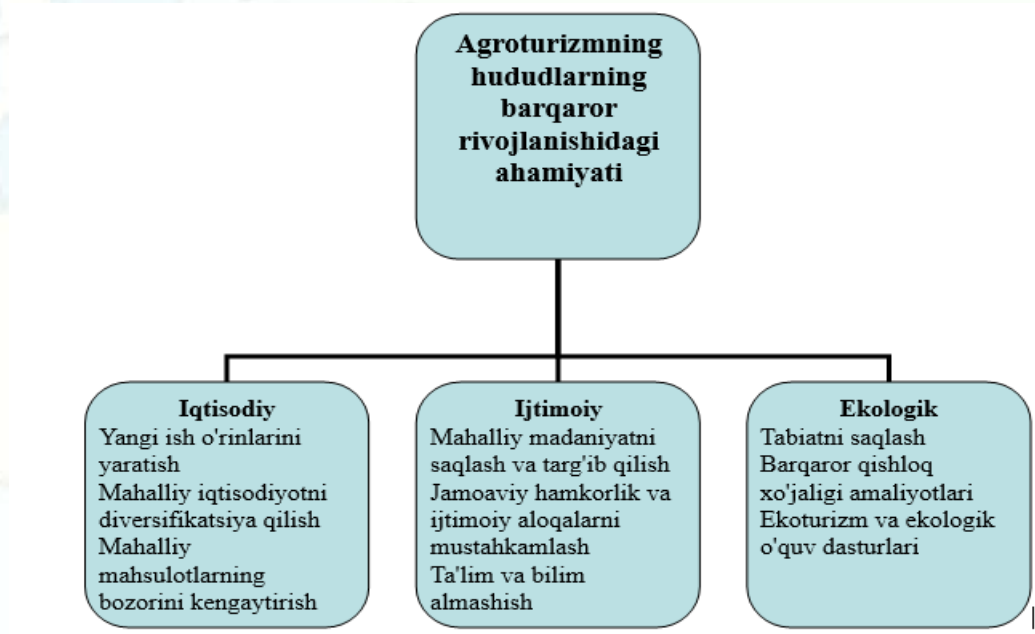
Agroturizmning hududlarning barqaror rivojlanishidagi ahamiyati

Iqtisodiy
Yangi ish o'rinlarini yaratish
Mahalliy iqtisodiyotni diversifikatsiya qilish
Mahalliy mahsulotlarning bozorini kengaytirish

Ijtimoiy
Mahalliy madaniyatni saqlash va targ'ib qilish
Jamoaviy hamkorlik va ijtimoiy aloqalarni mustahkamlash
Ta'lim va bilim almashish

Ekologik
Tabiatni saqlash
Barqaror qishloq xo'jaligi amaliyotlari
Ekoturizm va ekologik o'quv dasturlari